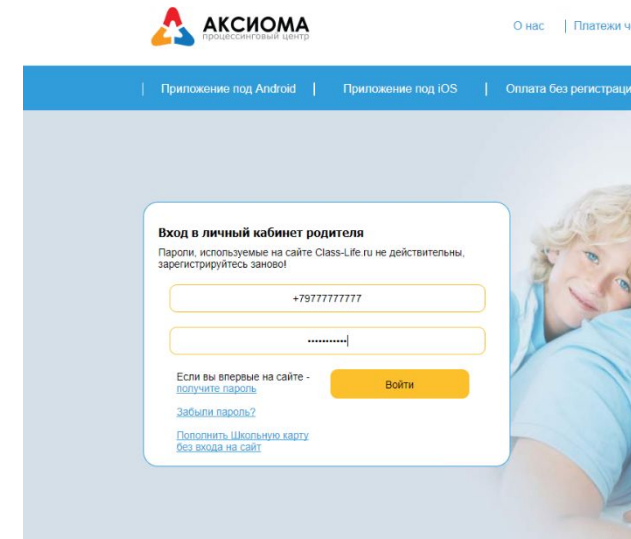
АКСИОМА
процессинговый центр

О нас | Платежи ч

| Приложение под Android | Приложение под iOS | Оплата без регистраци

Вход в личный кабинет родителя
Пароли, используемые на сайте Class-Life.ru не действительны, зарегистрируйтесь заново!

+79777777777

••••••••••

Если вы впервые на сайте - получите пароль

Войти

Забыли пароль?

Пополнить Школьную карту без входа на сайт